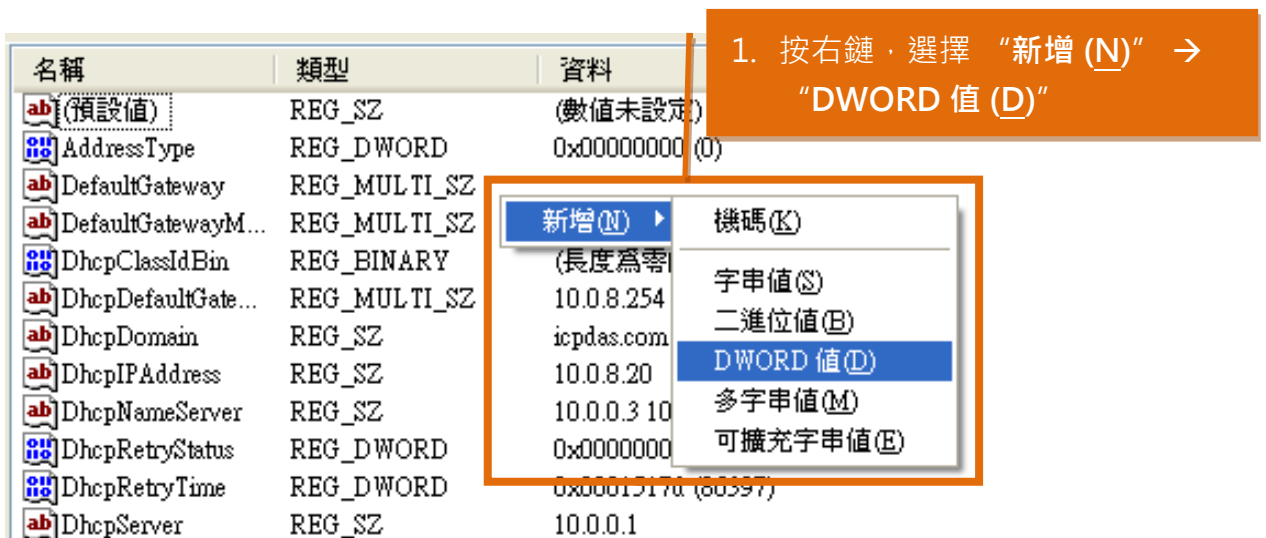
1. 按右鍵，選擇 “新增 (N)” → “DWORD 值 (D)”

| 名稱 | 類型 | 資料 |
|---|---|---|
| (預設值) | REG_SZ | (數值未設定) |
| AddressType | REG_DWORD | 0x00000000 (0) |
| DefaultGateway | REG_MULTI_SZ | |
| DefaultGatewayM... | REG_MULTI_SZ | |
| DhcpClassIdBin | REG_BINARY | (長度爲零 |
| DhcpDefaultGate... | REG_MULTI_SZ | 10.0.8.254 |
| DhcpDomain | REG_SZ | icpdas.com |
| DhcpIPAddress | REG_SZ | 10.0.8.20 |
| DhcpNameServer | REG_SZ | 10.0.0.3 10 |
| DhcpRetryStatus | REG_DWORD | 0x0000000 |
| DhcpRetryTime | REG_DWORD | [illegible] (86397) |
| DhcpServer | REG_SZ | 10.0.0.1 |

新增(N) ▸
機碼(K)
字串值(S)
二進位值(B)
DWORD 值(D)
多字串值(M)
可擴充字串值(E)